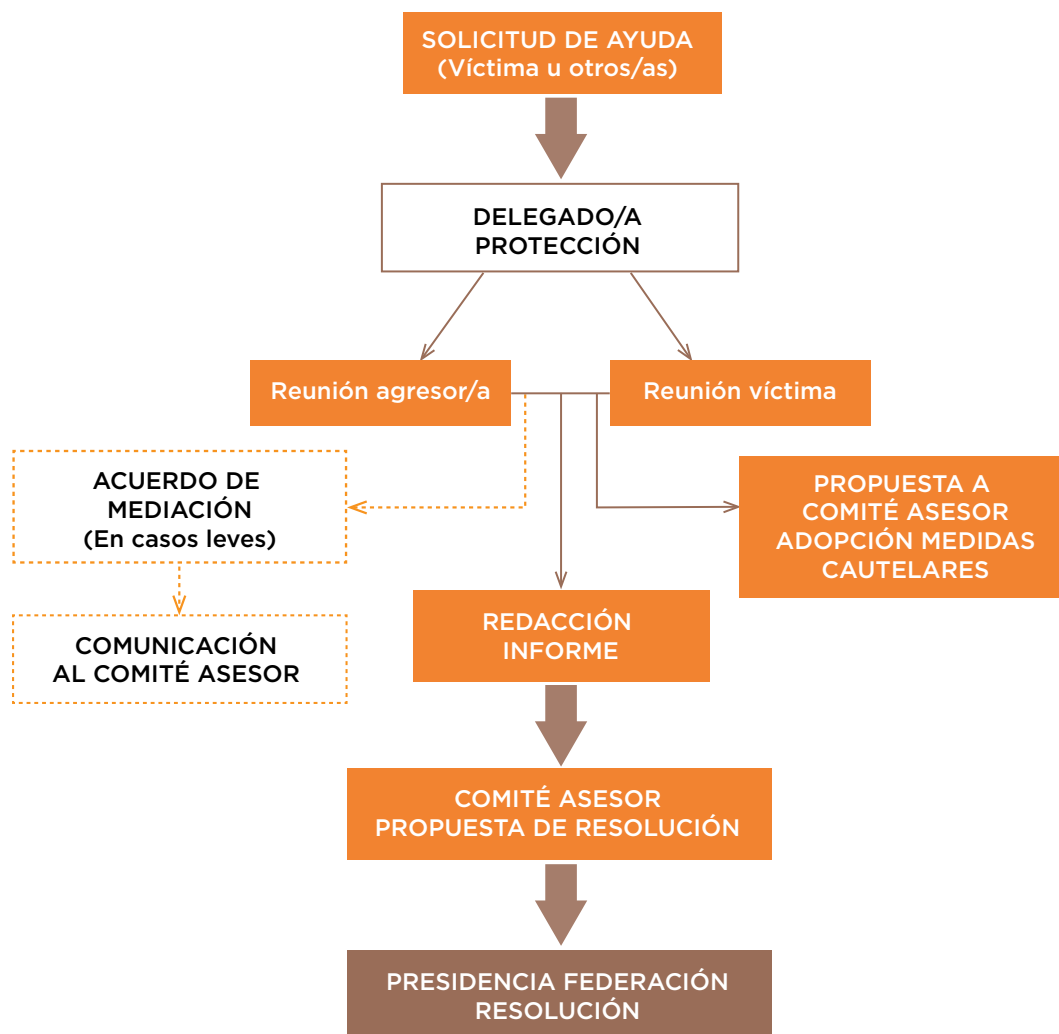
SOLICITUD DE AYUDA
(Víctima u otros/as)

DELEGADO/A
PROTECCIÓN

Reunión agresor/a

Reunión víctima

ACUERDO DE
MEDIACIÓN
(En casos leves)

PROPUESTA A
COMITÉ ASESOR
ADOPCIÓN MEDIDAS
CAUTELARES

COMUNICACIÓN
AL COMITÉ ASESOR

REDACCIÓN
INFORME

COMITÉ ASESOR
PROPUESTA DE RESOLUCIÓN

PRESIDENCIA FEDERACIÓN
RESOLUCIÓN